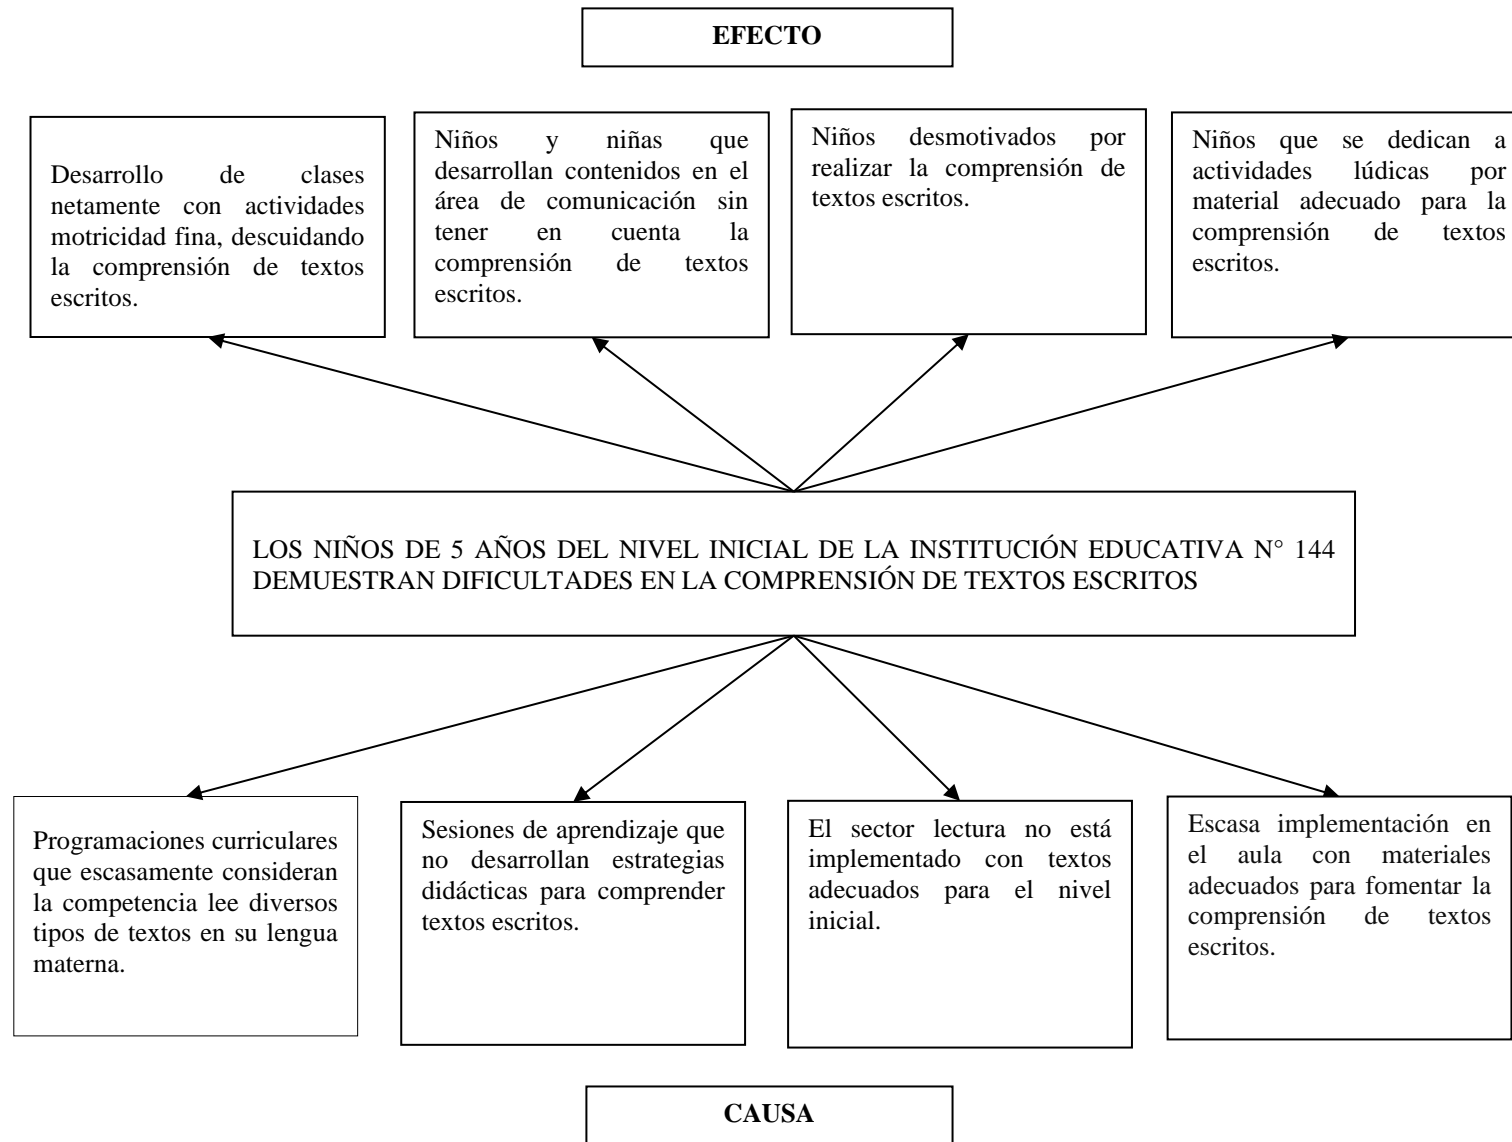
EFECTO

Desarrollo de clases netamente con actividades motricidad fina, descuidando la comprensión de textos escritos.

Niños y niñas que desarrollan contenidos en el área de comunicación sin tener en cuenta la comprensión de textos escritos.

Niños desmotivados por realizar la comprensión de textos escritos.

Niños que se dedican a actividades lúdicas por material adecuado para la comprensión de textos escritos.

LOS NIÑOS DE 5 AÑOS DEL NIVEL INICIAL DE LA INSTITUCIÓN EDUCATIVA N° 144 DEMUESTRAN DIFICULTADES EN LA COMPRENSIÓN DE TEXTOS ESCRITOS

Programaciones curriculares que escasamente consideran la competencia lee diversos tipos de textos en su lengua materna.

Sesiones de aprendizaje que no desarrollan estrategias didácticas para comprender textos escritos.

El sector lectura no está implementado con textos adecuados para el nivel inicial.

Escasa implementación en el aula con materiales adecuados para fomentar la comprensión de textos escritos.

CAUSA